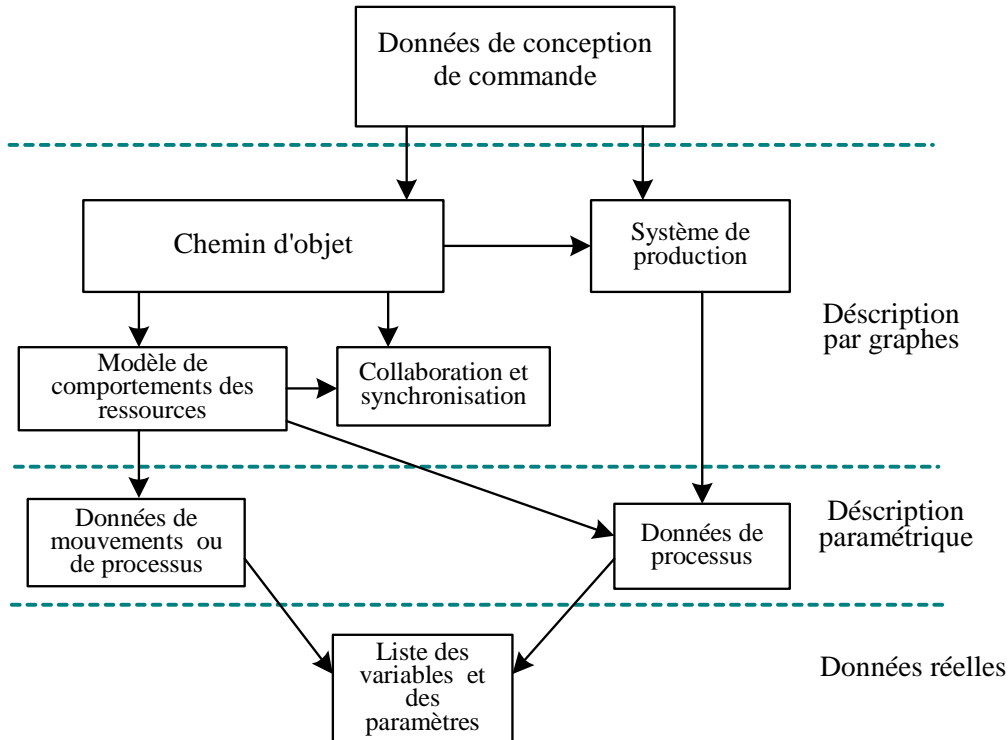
Données de conception de commande

Chemin d'objet

Système de production

Déscription par graphes

Modèle de comportements des ressources

Collaboration et synchronisation

Données de mouvements ou de processus

Données de processus

Déscription paramétrique

Liste des variables et des paramètres

Données réelles